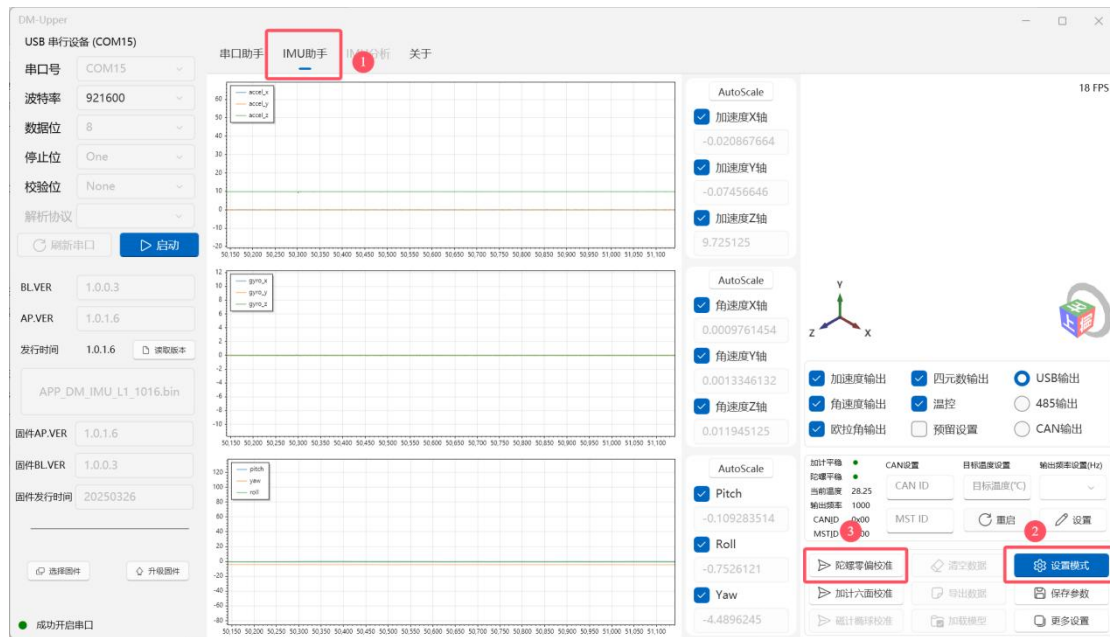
DM-Upper

USB 串行设备 (COM15)

串口号 COM15
波特率 921600
数据位 8
停止位 One
校验位 None
解析协议

刷新串口
启动

BL.VER 1.0.0.3
AP.VER 1.0.1.6
发行时间 1.0.1.6 读取版本

APP_DM_IMU_L1_1016.bin

固件AP.VER 1.0.1.6
固件BL.VER 1.0.0.3
固件发行时间 20250326

选择固件
升级固件

成功开启串口

串口助手 IMU助手 IMU分析 关于

1

accel_x
accel_y
accel_z

gyro_x
gyro_y
gyro_z

pitch
yaw
roll

AutoScale
加速度X轴
-0.020867664
加速度Y轴
-0.07456646
加速度Z轴
9.725125

AutoScale
角速度X轴
0.0009761454
角速度Y轴
0.0013346132
角速度Z轴
0.011945125

AutoScale
Pitch
-0.109283514
Roll
-0.7526121
Yaw
-4.4896245

18 FPS

Y
Z X

加速度输出 四元数输出 USB输出
角速度输出 温控 485输出
欧拉角输出 预留设置 CAN输出

加计平稳
陀螺平稳
当前温度 28.25
输出频率 1000
CANID 0x00
MSTID 0x00

CAN设置
CAN ID
MST ID

目标温度设置
目标温度(℃)
重启

输出频率设置(Hz)
设置

3
2

陀螺零偏校准
清空数据
设置模式
加计六面校准
导出数据
保存参数
磁计椭球校准
加载模型
更多设置